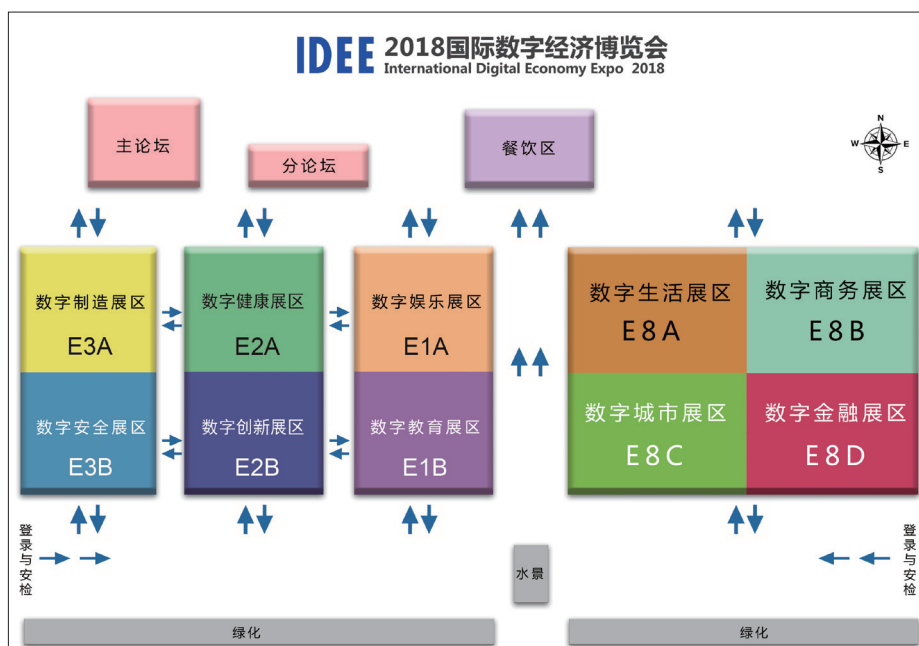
IDEE 2018国际数字经济博览会
International Digital Economy Expo 2018

主论坛

分论坛

餐饮区

N
W E
S

数字制造展区
E3A

数字健康展区
E2A

数字娱乐展区
E1A

数字安全展区
E3B

数字创新展区
E2B

数字教育展区
E1B

数字生活展区
E8A

数字商务展区
E8B

数字城市展区
E8C

数字金融展区
E8D

登录与安检

水景

登录与安检

绿化

绿化